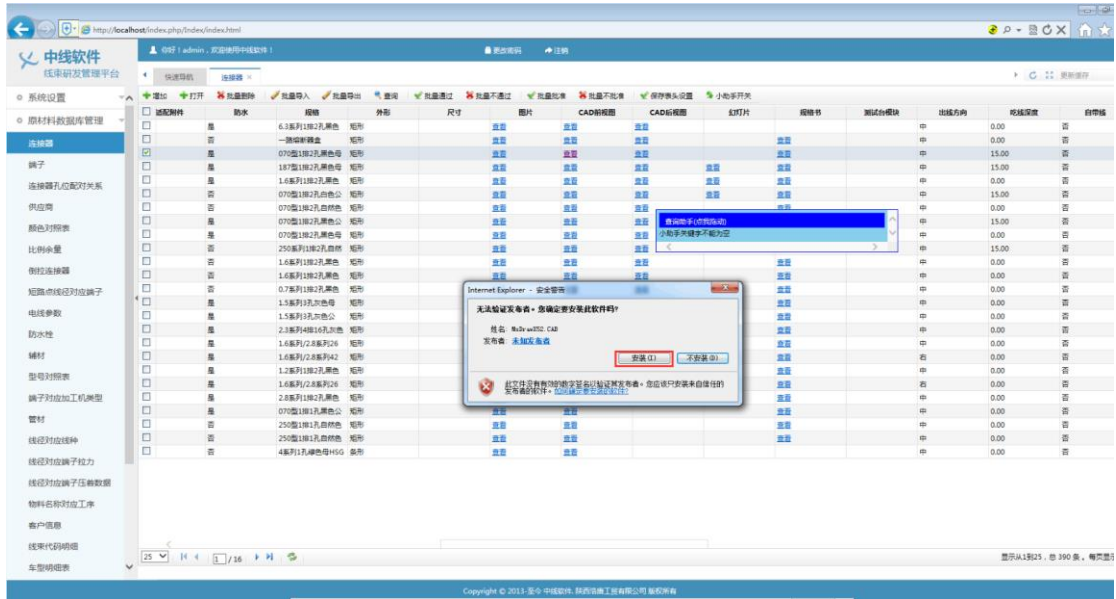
http://localhost/index.php/Index/index.html

中线软件
线束研发管理平台

您好！admin，欢迎使用中线软件！
更改密码
注销

系统设置
原材料数据库管理
连接器
端子
连接器孔位配对关系
供应商
颜色对照表
比例余量
倒挂连接器
短路点线径对应端子
电线参数
防水栓
辅材
型号对照表
端子对应加工机类型
管材
线径对应线种
线径对应端子拉力
线径对应端子压着数据
物料名称对应工序
客户信息
线束代码明细
车型明细表

快速导航
连接器

增加 打开 批量删除 批量导入 批量导出 查询 批量通过 批量不通过 批量批准 批量不批准 保存表头设置 小助手开关

| 适配附件 | 防水 | 规格 | 外形 | 尺寸 | 图片 | CAD前视图 | CAD后视图 | 幻灯片 | 规格书 | 测试台模块 | 出线方向 | 咬线深度 | 自带锁 |
|---|---|---|---|---|---|---|---|---|---|---|---|---|---|
| | 是 | 6.3系列1排2孔黑色 | 矩形 | | 查看 | 查看 | 查看 | | | | 中 | 0.00 | 否 |
| | 否 | 一路熔断器盒 | | | 查看 | 查看 | 查看 | | 查看 | | 中 | 0.00 | 否 |
| | 是 | 070型1排2孔黑色母 | 矩形 | | 查看 | 查看 | 查看 | | 查看 | | 中 | 15.00 | 是 |
| | 是 | 187型1排2孔黑色母 | 矩形 | | 查看 | 查看 | 查看 | 查看 | 查看 | | 中 | 15.00 | 是 |
| | 是 | 1.6系列1排2孔黑色 | 矩形 | | 查看 | 查看 | 查看 | 查看 | 查看 | | 中 | 0.00 | 否 |
| | 否 | 070型1排2孔白色公 | 矩形 | | 查看 | 查看 | 查看 | 查看 | 查看 | | 中 | 15.00 | 是 |
| | 否 | 070型1排2孔白色母 | 矩形 | | 查看 | 查看 | 查看 | | 查看 | | 中 | 0.00 | 否 |
| | 是 | 070型1排2孔黑色公 | 矩形 | | 查看 | 查看 | 查看 | | | | 中 | 15.00 | 是 |
| | 是 | 070型1排2孔黑色母 | 矩形 | | 查看 | 查看 | 查看 | | | | 中 | 0.00 | 否 |
| | 否 | 250系列1排2孔白色 | 矩形 | | 查看 | 查看 | 查看 | | | | 中 | 15.00 | 是 |
| | 否 | 1.6系列1排2孔黑色 | 矩形 | | 查看 | 查看 | 查看 | | 查看 | | 中 | 0.00 | 否 |
| | 否 | 1.6系列1排2孔黑色 | 矩形 | | 查看 | 查看 | 查看 | | 查看 | | 中 | 0.00 | 否 |
| | 否 | 0.7系列1排2孔黑色 | 矩形 | | | | | | 查看 | | 中 | 0.00 | 否 |
| | 是 | 1.5系列3孔灰色母 | 矩形 | | | | | | 查看 | | 中 | 0.00 | 否 |
| | 是 | 1.5系列3孔灰色公 | 矩形 | | | | | | 查看 | | 中 | 0.00 | 否 |
| | 是 | 2.3系列4排16孔灰色 | 矩形 | | | | | | 查看 | | 中 | 0.00 | 否 |
| | 是 | 1.6系列/2.8系列26 | 矩形 | | | | | | 查看 | | 中 | 0.00 | 否 |
| | 是 | 1.6系列/2.8系列42 | 矩形 | | | | | | 查看 | | 右 | 0.00 | 否 |
| | 是 | 1.2系列1排2孔黑色 | 矩形 | | | | | | 查看 | | 中 | 0.00 | 否 |
| | 是 | 1.6系列/2.8系列26 | 矩形 | | | | | | 查看 | | 右 | 0.00 | 否 |
| | 是 | 2.8系列1排2孔黑色 | 矩形 | | | | | | 查看 | | 中 | 0.00 | 否 |
| | 是 | 070型1排1孔黑色公 | 矩形 | | | | | | 查看 | | 中 | 0.00 | 否 |
| | 否 | 250型1排1孔白色母 | 矩形 | | 查看 | 查看 | | | 查看 | | 中 | 0.00 | 否 |
| | 否 | 250型1排1孔白色公 | 矩形 | | 查看 | 查看 | | | 查看 | | 中 | 0.00 | 否 |
| | 否 | 4系列1孔绿色母HSG | 条形 | | 查看 | 查看 | | | | | 中 | 0.00 | 否 |

查询助手(点我拖动)
小助手关键字不能为空

Internet Explorer - 安全警告
无法验证发布者。您确定要安装此软件吗?
名称: MsDraw3052.CAD
发布者: 未知发布者
安装(I)
不安装(D)
此文件没有有效的数字签名以验证其发布者。您应该只安装来自信任的发布者的软件。如何确定要安装的软件?

25 1 /16
显示从1到25，总 390 条，每页显示

Copyright © 2013-至今 中线软件 陕西锐腾工贸有限公司 版权所有